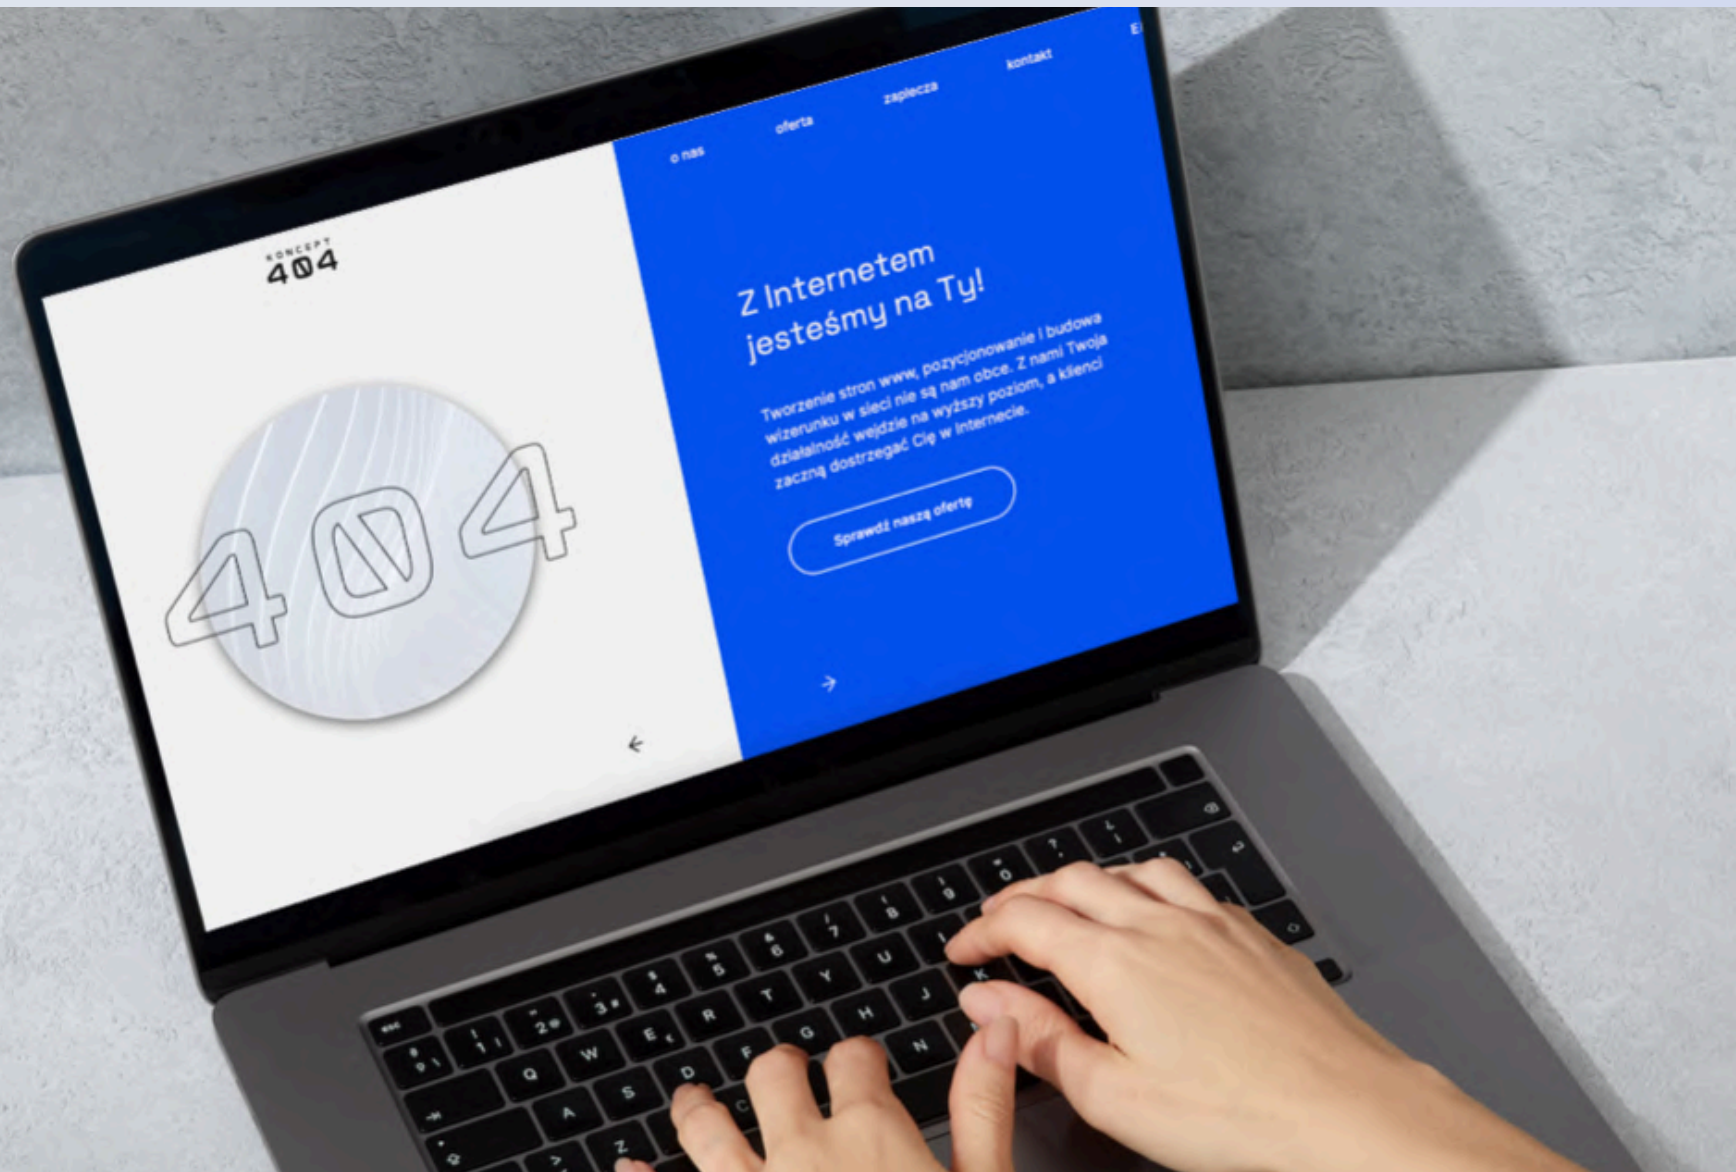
KONCEPT
404

o nas
oferta
zaplecza
kontakt

Z Internetem jesteśmy na Ty!

Tworzenie stron www, pozycjonowanie i budowa wizerunku w sieci nie są nam obce. Z nami Twoja działalność wejdzie na wyższy poziom, a klienci zaczną dostrzegać Cię w Internecie.

Sprawdź naszą ofertę

404

←
→